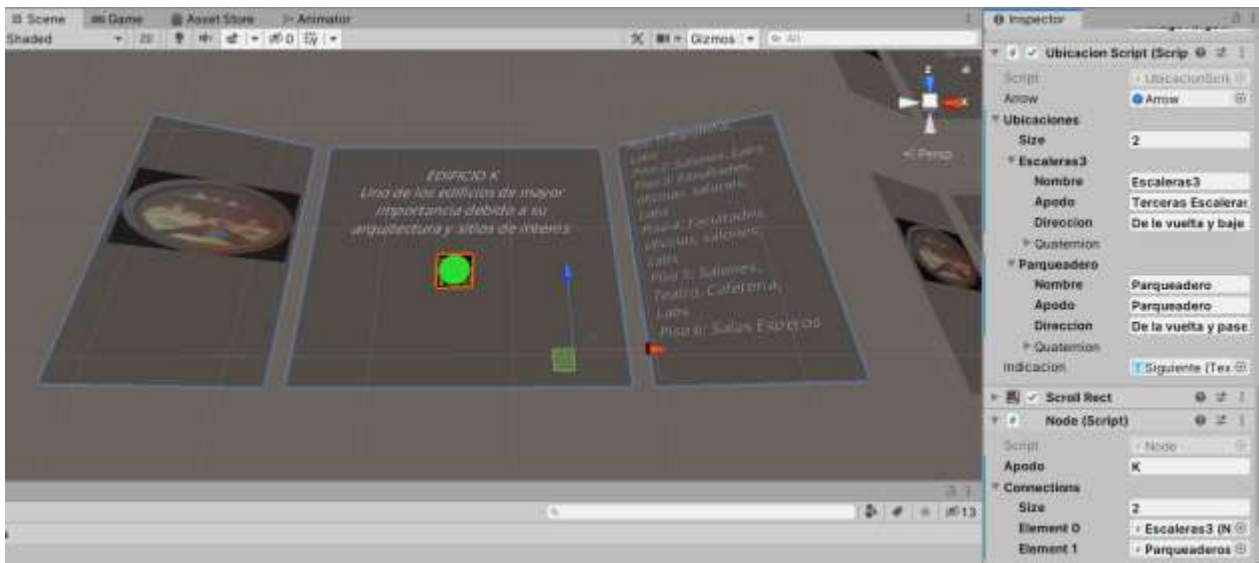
Scene Game Asset Store Animator
Shaded 2D Gizmos All

EDIFICIO K
Uno de los edificios de mayor importancia debido a su arquitectura y sitios de interes

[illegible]
Labs
Piso 2: Salones, Labs
Piso 3: Facultades, oficinas, salones, Labs
Piso 4: Facultades, oficinas, salones, Labs
Piso 5: Salones, Teatro, Cafeteria, Labs
Piso 6: Salas Espejos

< Persp

Inspector
Ubicacion Script (Scrip
Script UbicacionScri
Arrow Arrow
Ubicaciones
Size 2
Escaleras3
Nombre Escaleras3
Apodo Terceras Escaleras
Direccion De le vuelta y baje
Quaternion
Parqueadero
Nombre Parqueadero
Apodo Parqueadero
Direccion De la vuelta y pase
Quaternion
Indicacion Siguiente (Tex
Scroll Rect
Node (Script)
Script Node
Apodo K
Connections
Size 2
Element 0 Escaleras3 (N
Element 1 Parqueaderos
13